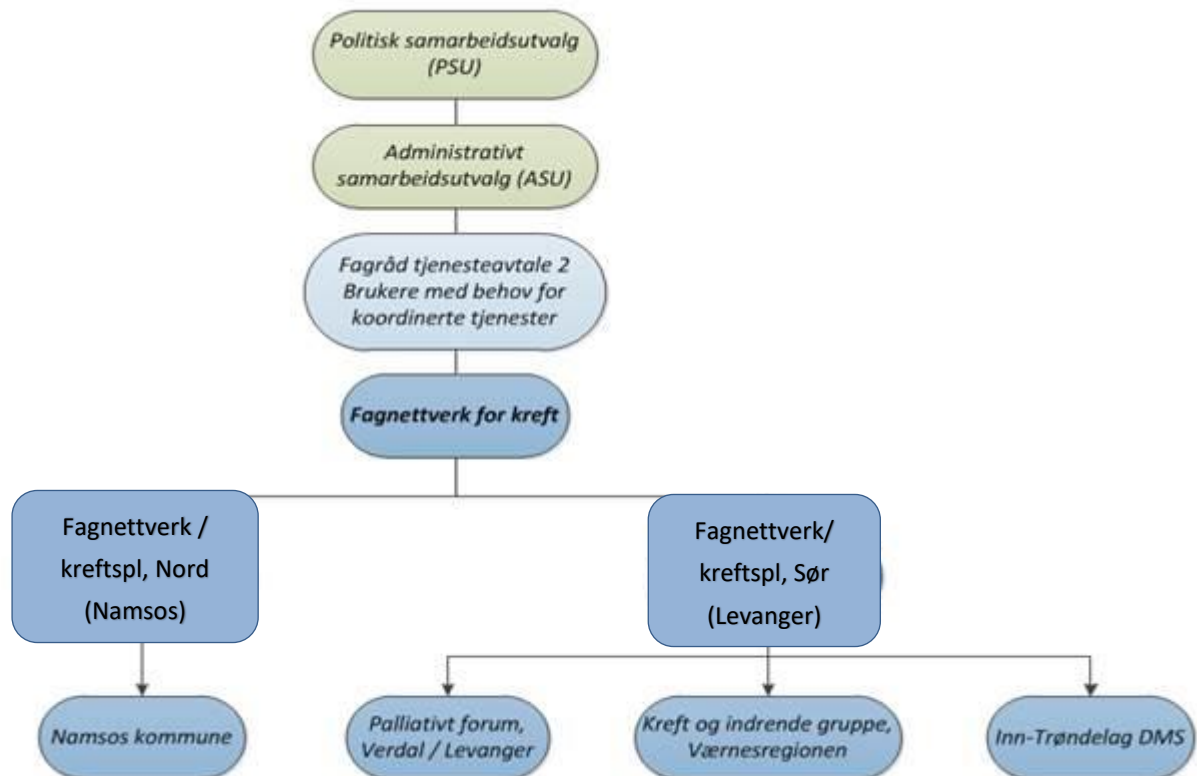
Politisk samarbeidsutvalg (PSU)

Administrativt samarbeidsutvalg (ASU)

Fagråd tjenesteavtale 2 Brukere med behov for koordinerte tjenester

Fagnettverk for kreft

Fagnettverk / kreftspl, Nord (Namsos)

Fagnettverk/ kreftspl, Sør (Levanger)

Namsos kommune

Palliativt forum, Verdal / Levanger

Kreft og indrende gruppe, Værnesregionen

Inn-Trøndelag DMS